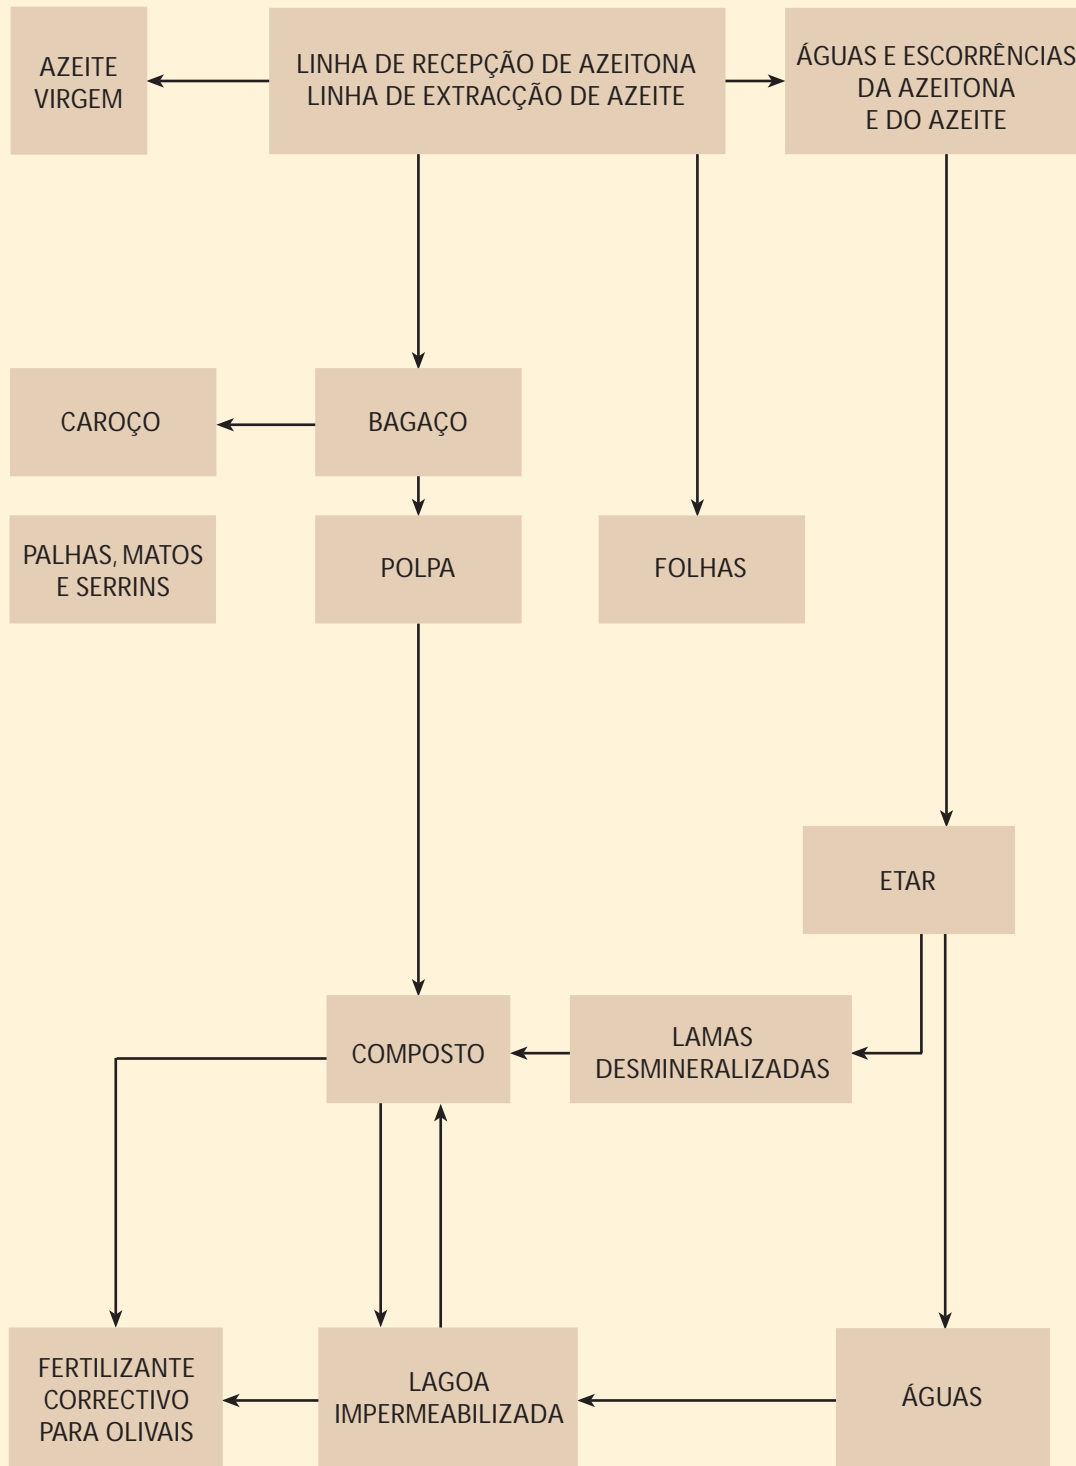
AZEITE VIRGEM

LINHA DE RECEPÇÃO DE AZEITONA
LINHA DE EXTRACÇÃO DE AZEITE

ÁGUAS E ESCORRÊNCIAS DA AZEITONA E DO AZEITE

CAROÇO

BAGAÇO

PALHAS, MATOS E SERRINS

POLPA

FOLHAS

ETAR

COMPOSTO

LAMAS DESMINERALIZADAS

FERTILIZANTE CORRECTIVO PARA OLIVAIS

LAGOA IMPERMEABILIZADA

ÁGUAS